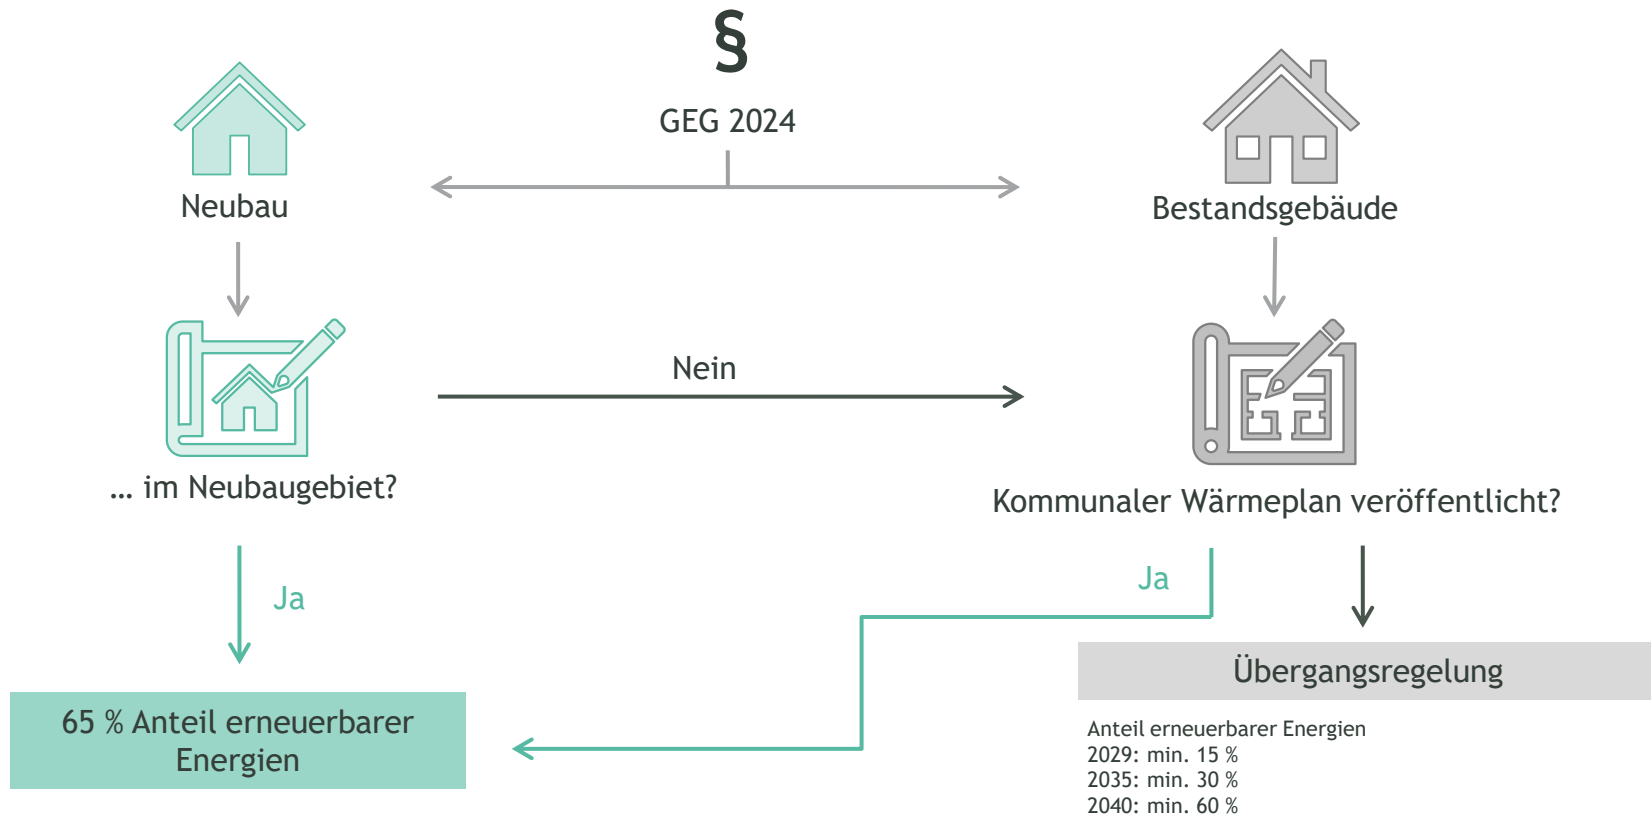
§

GEG 2024

Neubau

Bestandsgebäude

Nein

… im Neubaugebiet?

Kommunaler Wärmeplan veröffentlicht?

Ja

Ja

Übergangsregelung

65 % Anteil erneuerbarer Energien

Anteil erneuerbarer Energien
2029: min. 15 %
2035: min. 30 %
2040: min. 60 %